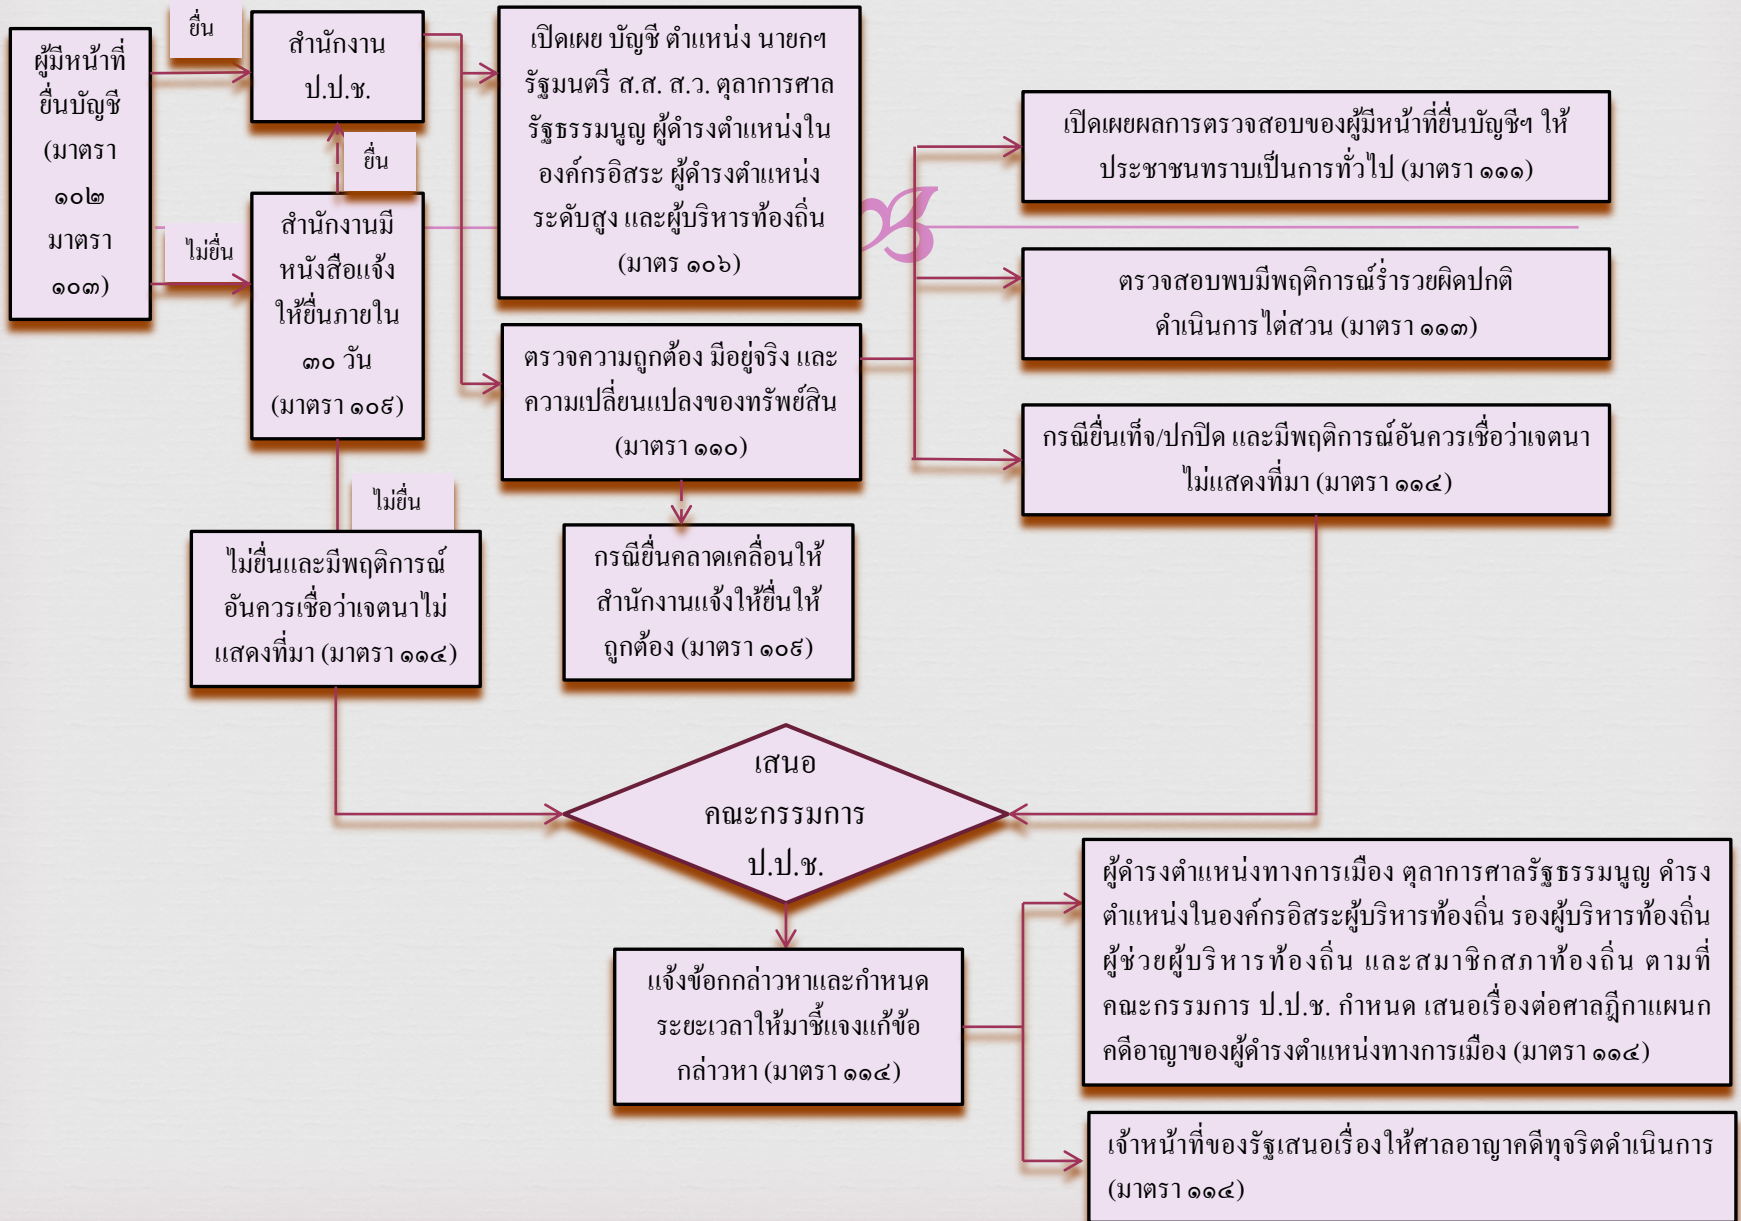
ผู้มีหน้าที่ยื่นบัญชี (มาตรา ๑๐๒ มาตรา ๑๐๓)

ยื่น

สำนักงาน ป.ป.ช.

ยื่น

ไม่ยื่น

สำนักงานมีหนังสือแจ้งให้ยื่นภายใน ๓๐ วัน (มาตรา ๑๐๘)

เปิดเผย บัญชี ตำแหน่ง นายกฯ รัฐมนตรี ส.ส. ส.ว. ตุลาการศาลรัฐธรรมนูญ ผู้ดำรงตำแหน่งในองค์กรอิสระ ผู้ดำรงตำแหน่งระดับสูง และผู้บริหารท้องถิ่น (มาตร ๑๐๖)

ตรวจความถูกต้อง มีอยู่จริง และความเปลี่ยนแปลงของทรัพย์สิน (มาตรา ๑๑๐)

เปิดเผยผลการตรวจสอบของผู้มีหน้าที่ยื่นบัญชีฯ ให้ประชาชนทราบเป็นการทั่วไป (มาตรา ๑๑๑)

ตรวจสอบพบมีพฤติการณ์ร่ำรวยผิดปกติ ดำเนินการไต่สวน (มาตรา ๑๑๓)

กรณียื่นเท็จ/ปกปิด และมีพฤติการณ์อันควรเชื่อว่าเจตนาไม่แสดงที่มา (มาตรา ๑๑๔)

ไม่ยื่น

ไม่ยื่นและมีพฤติการณ์อันควรเชื่อว่าเจตนาไม่แสดงที่มา (มาตรา ๑๑๔)

กรณียื่นคลาดเคลื่อนให้สำนักงานแจ้งให้ยื่นให้ถูกต้อง (มาตรา ๑๐๘)

เสนอ คณะกรรมการ ป.ป.ช.

แจ้งข้อกล่าวหาและกำหนดระยะเวลาให้มาชี้แจงแก้ข้อกล่าวหา (มาตรา ๑๑๔)

ผู้ดำรงตำแหน่งทางการเมือง ตุลาการศาลรัฐธรรมนูญ ดำรงตำแหน่งในองค์กรอิสระผู้บริหารท้องถิ่น รองผู้บริหารท้องถิ่น ผู้ช่วยผู้บริหารท้องถิ่น และสมาชิกสภาท้องถิ่น ตามที่คณะกรรมการ ป.ป.ช. กำหนด เสนอเรื่องต่อศาลฎีกาแผนกคดีอาญาของผู้ดำรงตำแหน่งทางการเมือง (มาตรา ๑๑๔)

เจ้าหน้าที่ของรัฐเสนอเรื่องให้ศาลอาญาคดีทุจริตดำเนินการ (มาตรา ๑๑๔)